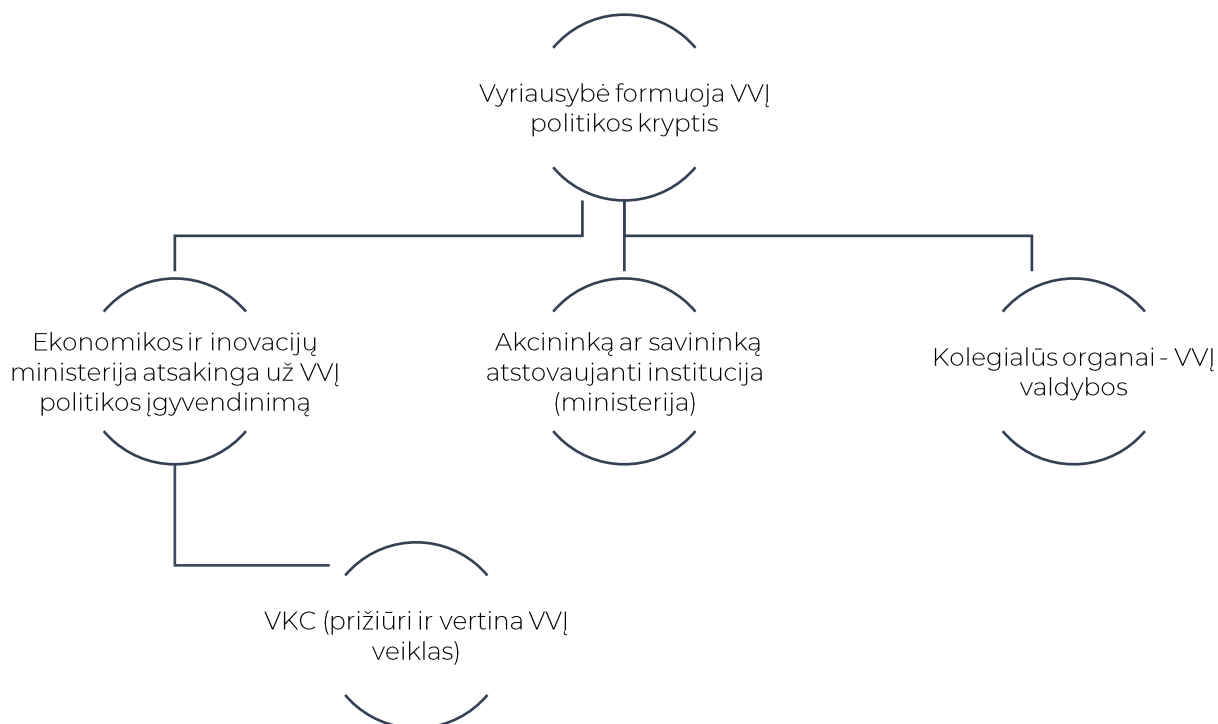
Vyriausybė formuoja VVĮ politikos kryptis

Ekonomikos ir inovacijų ministerija atsakinga už VVĮ politikos įgyvendinimą

Akcininką ar savininką atstovaujanti institucija (ministerija)

Kolegialūs organai - VVĮ valdybos

VKC (prižiūri ir vertina VVĮ veiklas)